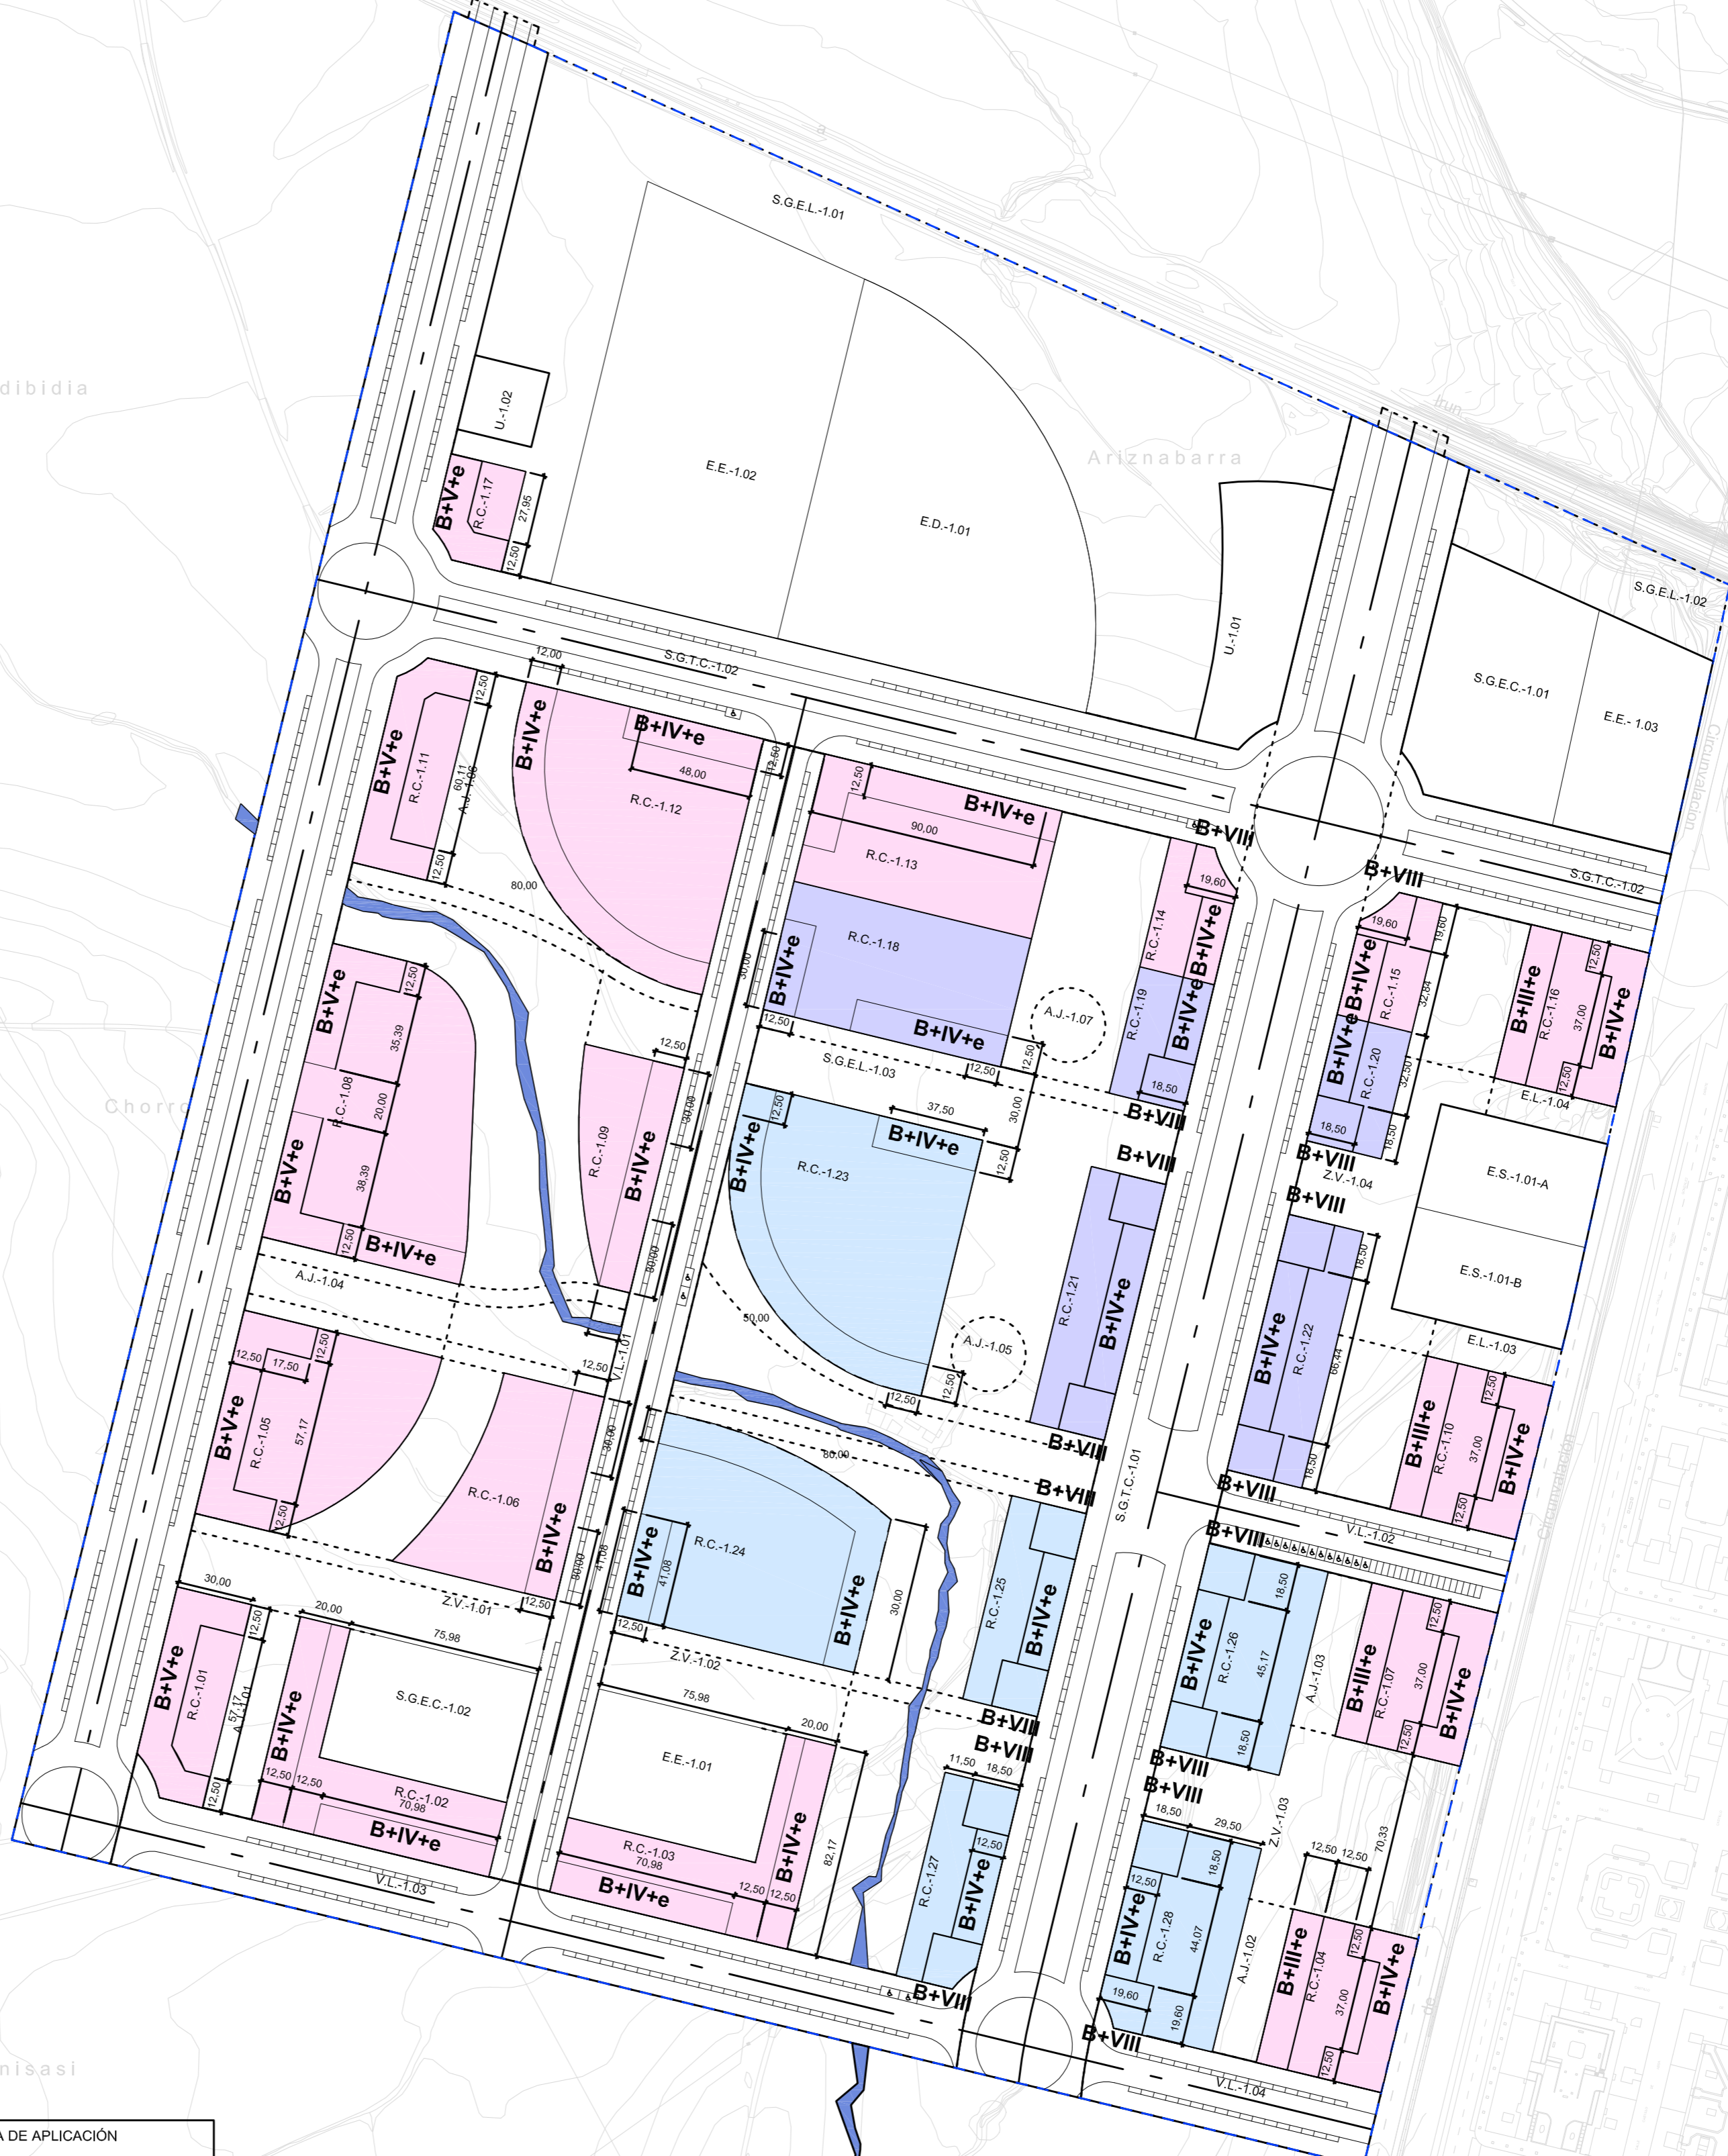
S.G.E.L.-1.01
dibidia
Ariznabarra
U.-1.02
E.E.-1.02
E.D.-1.01
B+V+e
R.C.-1.17
27,95
12,50
U.-1.01
S.G.E.L.-1.02
S.G.E.C.-1.01
E.E.-1.03
S.G.T.C.-1.02
12,00
B+IV+e
B+IV+e
48,00
R.C.-1.12
B+V+e
R.C.-1.11
60,11
A.J.-1.06
12,50
12,50
80,00
12,50
B+IV+e
90,00
R.C.-1.13
B+VIII
B+VIII
S.G.T.C.-1.02
19,60
R.C.-1.14
B+IV+e
R.C.-1.18
B+IV+e
30,00
12,50
B+IV+e
A.J.-1.07
R.C.-1.19
B+IV+e
18,50
19,60
19,60
B+IV+e
R.C.-1.15
32,84
B+IV+e
R.C.-1.20
32,50
18,50
18,50
B+III+e
R.C.-1.16
37,00
B+IV+e
12,50
12,50
E.L.-1.04
B+V+e
35,39
R.C.-1.08
20,00
38,39
B+V+e
12,50
B+IV+e
Chorro
R.C.-1.09
B+IV+e
12,50
30,00
30,00
S.G.E.L.-1.03
12,50
12,50
30,00
B+VIII
37,50
B+IV+e
B+IV+e
12,50
R.C.-1.23
12,50
B+VIII
B+VIII
Z.V.-1.04
B+VIII
E.S.-1.01-A
E.S.-1.01-B
A.J.-1.04
R.C.-1.21
B+IV+e
R.C.-1.22
B+IV+e
18,50
66,44
18,50
50,00
A.J.-1.05
12,50
12,50
V.L.-1.01
12,50
17,50
12,50
B+V+e
R.C.-1.05
57,17
12,50
R.C.-1.06
B+IV+e
38,00
80,00
B+VIII
B+VIII
S.G.T.C.-1.01
B+VIII
E.L.-1.03
B+III+e
R.C.-1.10
37,00
B+IV+e
12,50
12,50
V.L.-1.02
B+VIII
30,00
20,00
Z.V.-1.01
75,98
12,50
12,50
41,08
B+IV+e
41,08
R.C.-1.24
B+IV+e
30,00
30,00
12,50
Z.V.-1.02
R.C.-1.25
B+IV+e
B+IV+e
R.C.-1.26
45,17
18,50
18,50
A.J.-1.03
B+III+e
R.C.-1.07
37,00
B+IV+e
12,50
12,50
B+V+e
R.C.-1.01
57,17
A.J.-1.01
12,50
B+IV+e
S.G.E.C.-1.02
12,50
12,50
R.C.-1.02
70,98
B+IV+e
75,98
E.E.-1.01
20,00
B+VIII
B+VIII
11,50
18,50
B+VIII
B+VIII
18,50
29,50
Z.V.-1.03
R.C.-1.03
70,98
B+IV+e
12,50
12,50
B+IV+e
82,17
R.C.-1.27
B+IV+e
12,50
12,50
R.C.-1.28
44,07
18,50
B+IV+e
19,60
19,60
A.J.-1.02
12,50
12,50
70,33
B+III+e
R.C.-1.04
37,00
B+IV+e
12,50
12,50
V.L.-1.03
B+VIII
B+VIII
V.L.-1.04
Circunvalación
Circunvalación
misasi
A DE APLICACIÓN